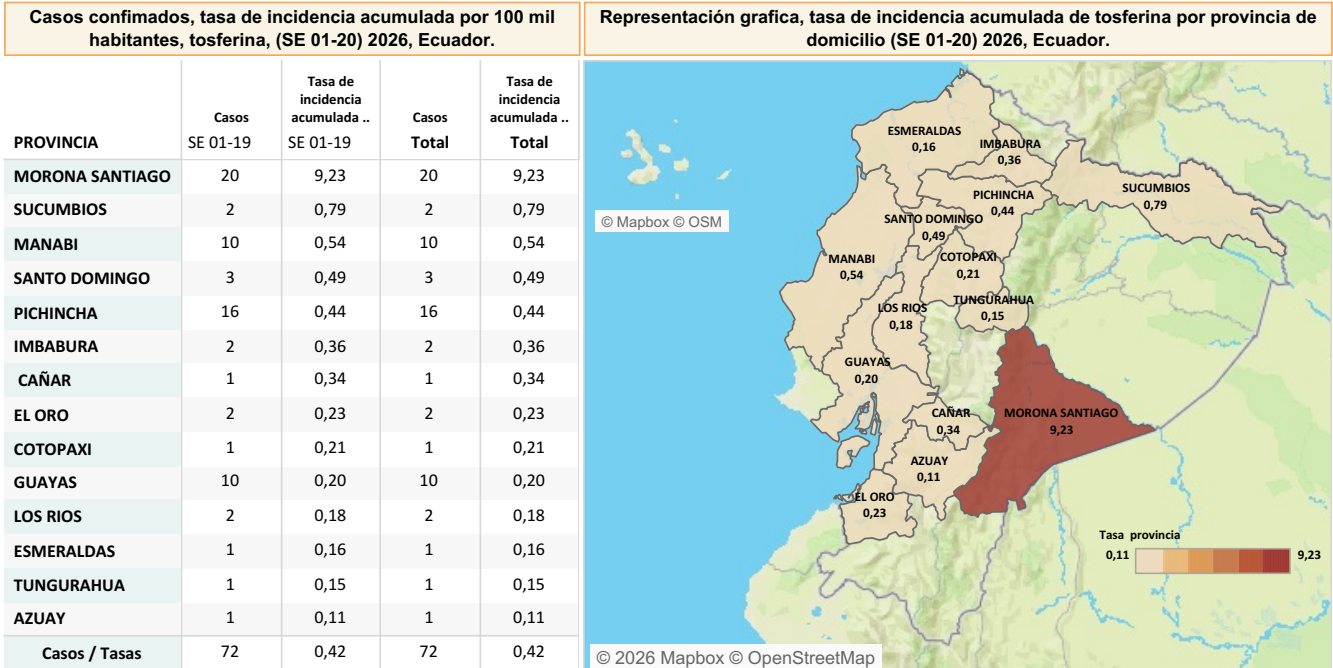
Casos confimados, tasa de incidencia acumulada por 100 mil habitantes, tosferina, (SE 01-20) 2026, Ecuador.

| PROVINCIA | Casos SE 01-19 | Tasa de incidencia acumulada .. SE 01-19 | Casos Total | Tasa de incidencia acumulada .. Total |
|---|---|---|---|---|
| MORONA SANTIAGO | 20 | 9,23 | 20 | 9,23 |
| SUCUMBIOS | 2 | 0,79 | 2 | 0,79 |
| MANABI | 10 | 0,54 | 10 | 0,54 |
| SANTO DOMINGO | 3 | 0,49 | 3 | 0,49 |
| PICHINCHA | 16 | 0,44 | 16 | 0,44 |
| IMBABURA | 2 | 0,36 | 2 | 0,36 |
| CAÑAR | 1 | 0,34 | 1 | 0,34 |
| EL ORO | 2 | 0,23 | 2 | 0,23 |
| COTOPAXI | 1 | 0,21 | 1 | 0,21 |
| GUAYAS | 10 | 0,20 | 10 | 0,20 |
| LOS RIOS | 2 | 0,18 | 2 | 0,18 |
| ESMERALDAS | 1 | 0,16 | 1 | 0,16 |
| TUNGURAHUA | 1 | 0,15 | 1 | 0,15 |
| AZUAY | 1 | 0,11 | 1 | 0,11 |
| Casos / Tasas | 72 | 0,42 | 72 | 0,42 |

Representación grafica, tasa de incidencia acumulada de tosferina por provincia de domicilio (SE 01-20) 2026, Ecuador.

ESMERALDAS 0,16
IMBABURA 0,36
PICHINCHA 0,44
SUCUMBIOS 0,79
SANTO DOMINGO 0,49
© Mapbox © OSM
MANABI 0,54
COTOPAXI 0,21
LOS RIOS 0,18
TUNGURAHUA 0,15
GUAYAS 0,20
CAÑAR 0,34
MORONA SANTIAGO 9,23
AZUAY 0,11
EL ORO 0,23
Tasa provincia
0,11 9,23
© 2026 Mapbox © OpenStreetMap